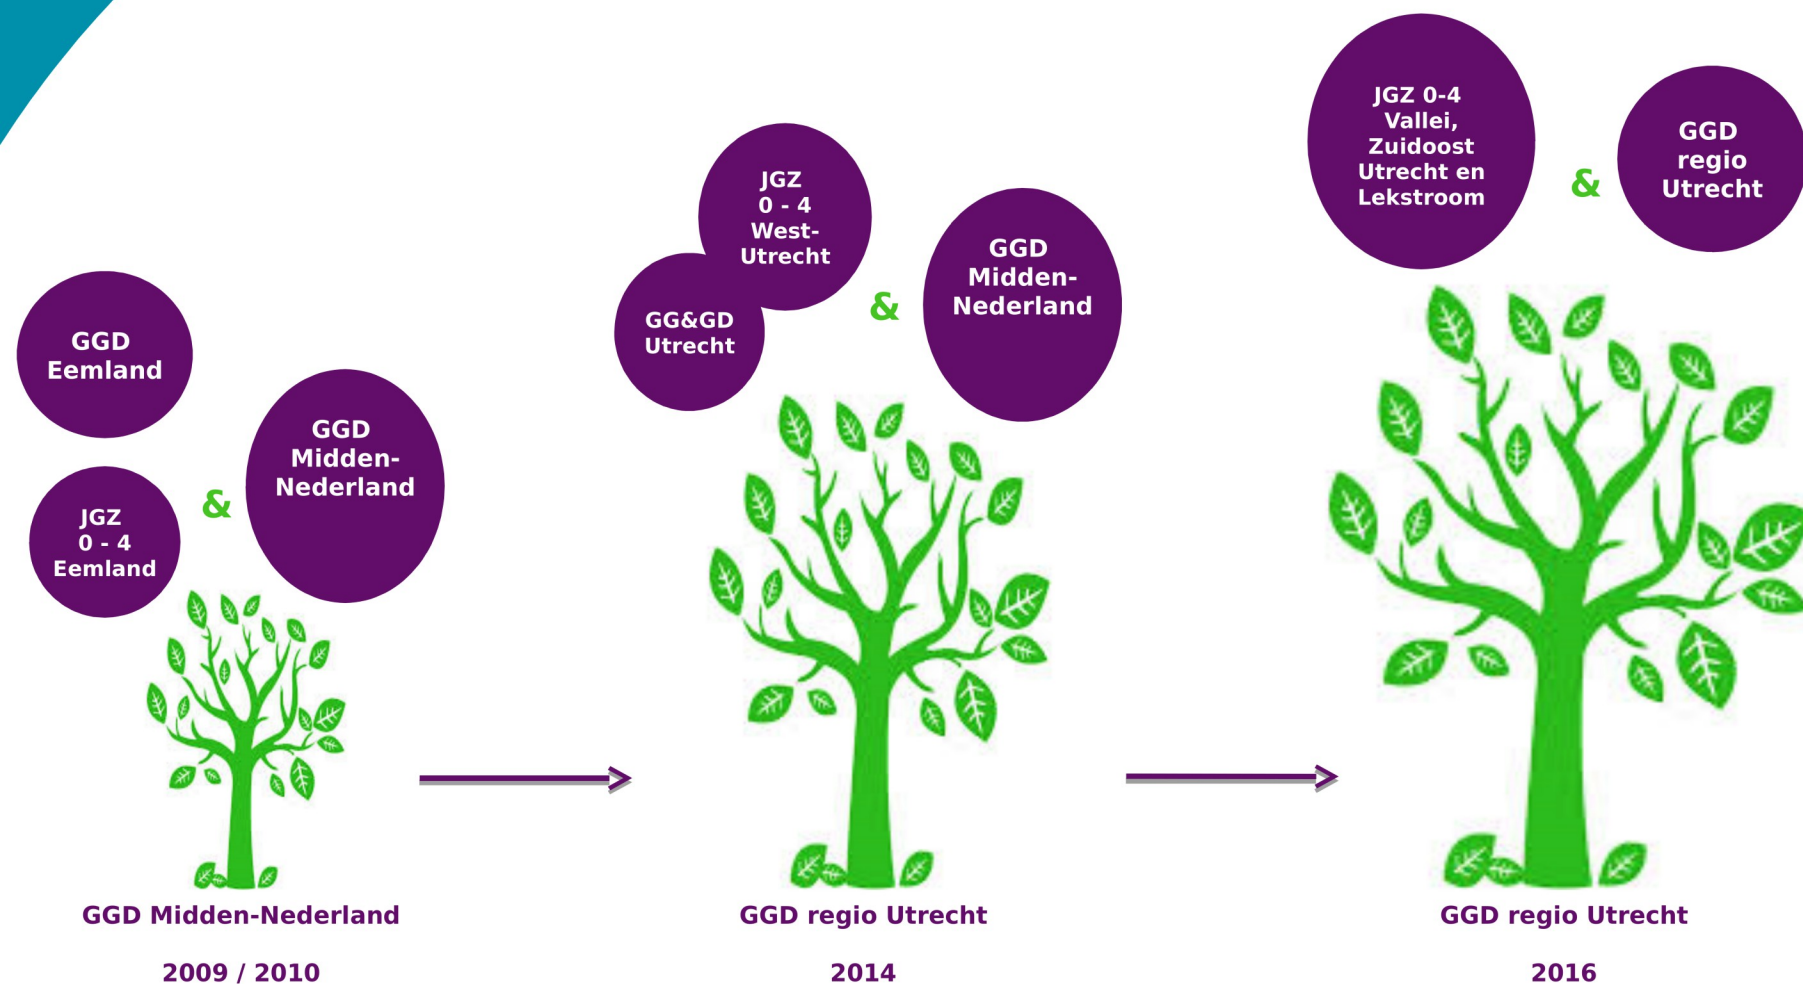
GGD Eemland

JGZ 0 - 4 Eemland

&

GGD Midden-Nederland

GGD Midden-Nederland

2009 / 2010

JGZ 0 - 4 West-Utrecht

GG&GD Utrecht

&

GGD Midden-Nederland

GGD regio Utrecht

2014

JGZ 0-4 Vallei, Zuidoost Utrecht en Lekstroom

&

GGD regio Utrecht

GGD regio Utrecht

2016